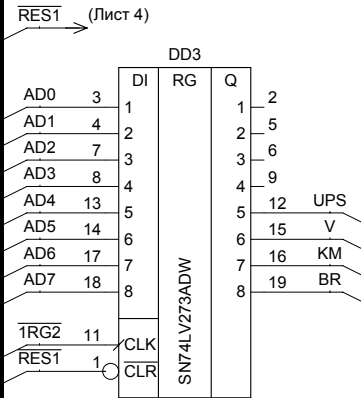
$\overline{\text{RES1}}$ (Лист 4)

DD3

DI RG Q

AD0 3 1
AD1 4 2
AD2 7 3
AD3 8 4
AD4 13 5
AD5 14 6
AD6 17 7
AD7 18 8

1 2
2 5
3 6
4 9
5 12 UPS
6 15 V
7 16 KM
8 19 BR

$\overline{\text{1RG2}}$ 11 CLK
$\overline{\text{RES1}}$ 1 CLR

SN74LV273ADW